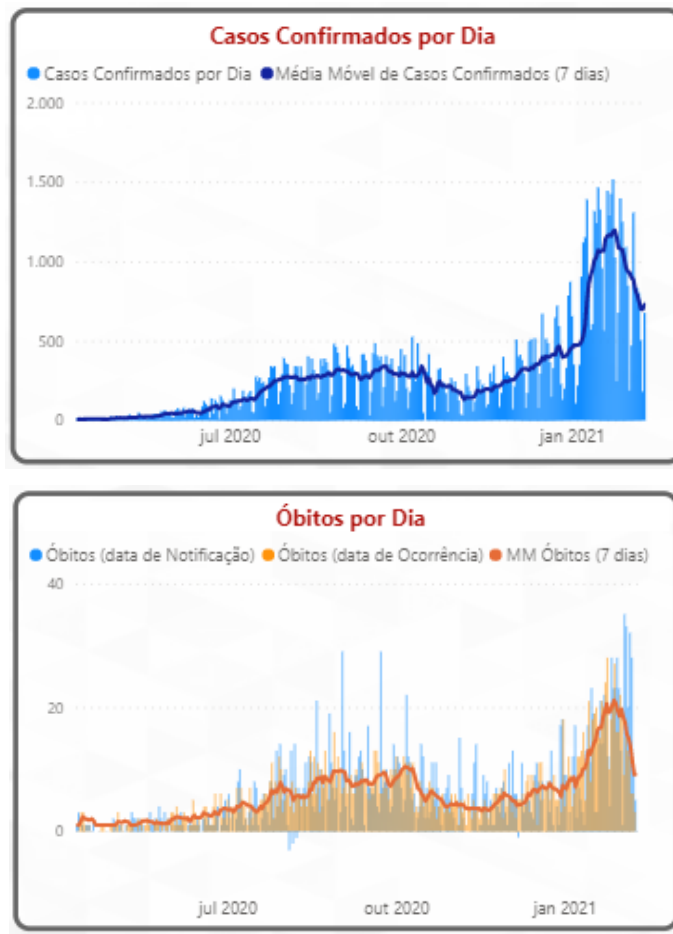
Casos Confirmados por Dia

Casos Confirmados por Dia
Média Móvel de Casos Confirmados (7 dias)

2.000
1.500
1.000
500
0

jul 2020
out 2020
jan 2021

Óbitos por Dia

Óbitos (data de Notificação)
Óbitos (data de Ocorrência)
MM Óbitos (7 dias)

40
20
0

jul 2020
out 2020
jan 2021